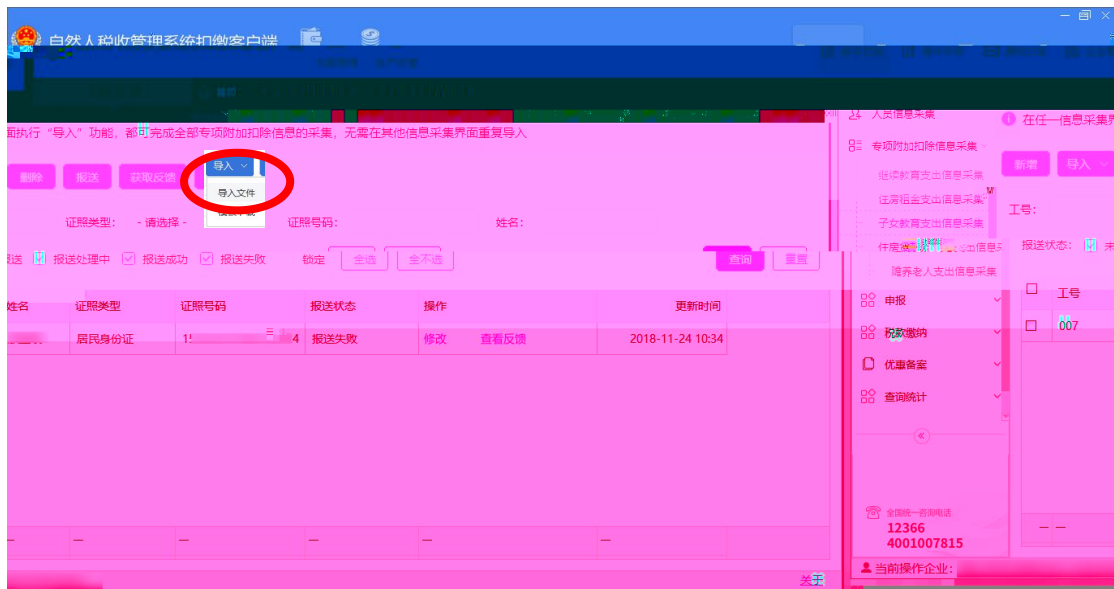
自然人税收管理系统扣缴客户端

面执行“导入”功能，都可完成全部专项附加扣除信息的采集，无需在其他信息采集界面重复导入

删除　报送　获取反馈　导入　导入文件

证照类型：　- 请选择 -　证照号码：　姓名：

报送　报送处理中　报送成功　报送失败　锁定　全选　全不选　查询　重置

| 姓名 | 证照类型 | 证照号码 | 报送状态 | 操作 | 更新时间 |
|---|---|---|---|---|---|
| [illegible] | 居民身份证 | 1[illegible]4 | 报送失败 | 修改　查看反馈 | 2018-11-24 10:34 |

关于

人员信息采集
专项附加扣除信息采集
继续教育支出信息采集
住房租金支出信息采集
子女教育支出信息采集
住房贷款利息支出信息采集
赡养老人支出信息采集
申报
税款缴纳
优惠备案
查询统计

全国统一咨询电话
12366
4001007815
当前操作企业：

在任一信息采集界
新增　导入
工号：
报送状态：
工号
007